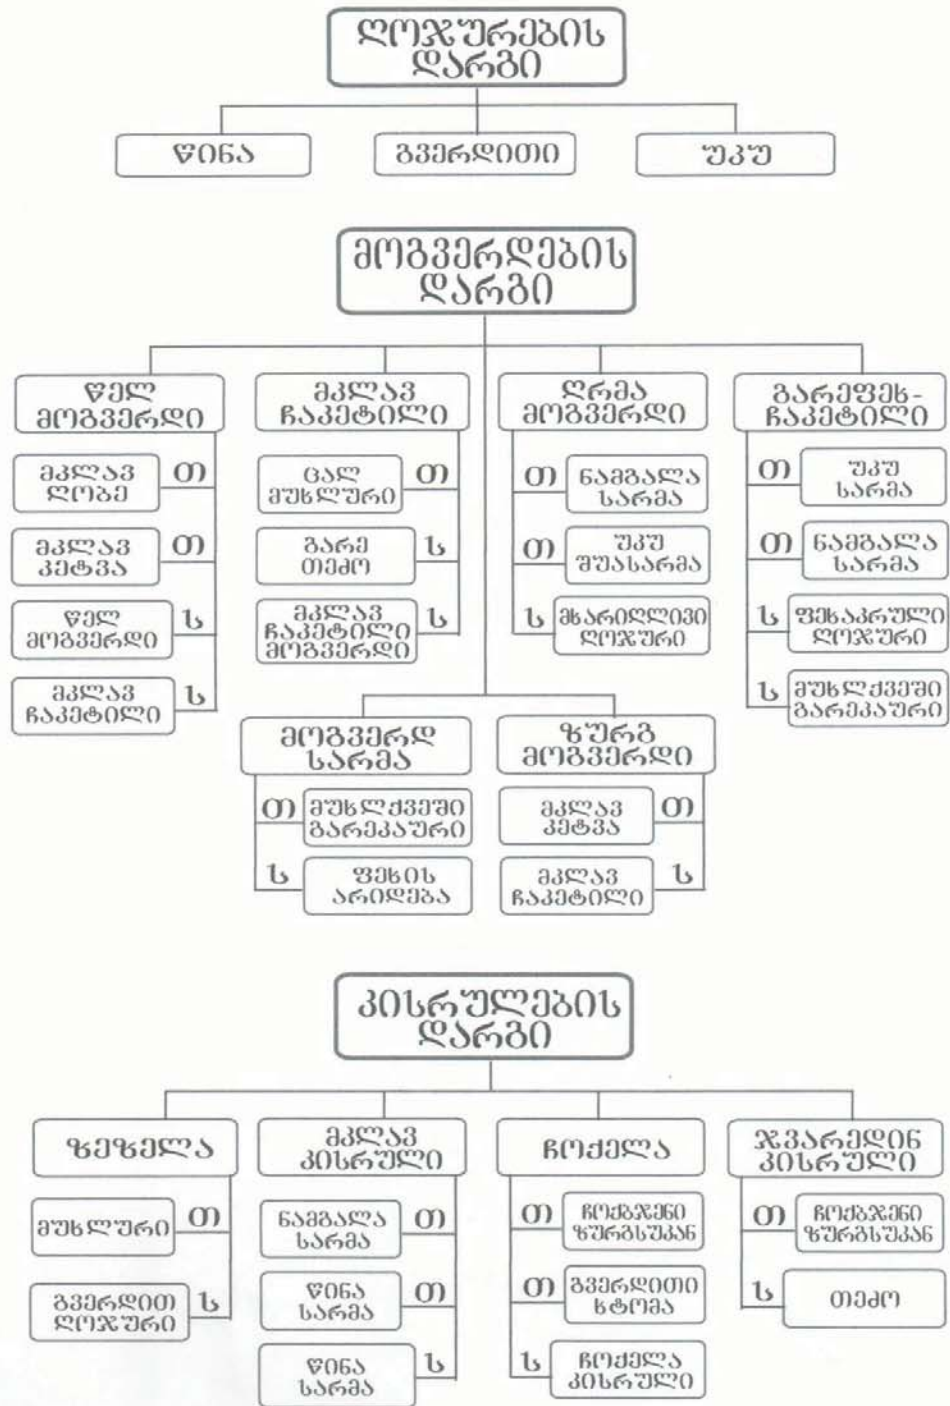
ლოჯურების დარგი

წინა
გვერდითი
უკუ

მოგვერდების დარგი

წელ მოგვერდი
მკლავ ლოზე
თ
მკლავ კეტვა
თ
წელ მოგვერდი
ს
მკლავ ჩაკეტილი
ს

მკლავ ჩაკეტილი
ცალ მუხლური
თ
გარე თეძო
ს
მკლავ ჩაკეტილი მოგვერდი
ს

ღრმა მოგვერდი
თ
ნაძგალა სარმა
თ
უკუ შუასარმა
ს
მხარიღლივი ლოჯური

გარეფეხ-ჩაკეტილი
თ
უკუ სარმა
თ
ნაძგალა სარმა
ს
ფეხაკრული ლოჯური
ს
მუხლქვეში გარეკაური

მოგვერდ სარმა
თ
მუხლქვეში გარეკაური
ს
ფეხის არიდება

ზურგ მოგვერდი
მკლავ კეტვა
თ
მკლავ ჩაკეტილი
ს

კისრულების დარგი

ზეზელა
მუხლური
თ
გვერდით ლოჯური
ს

მკლავ კისრული
ნაძგალა სარმა
თ
წინა სარმა
თ
წინა სარმა
ს

ჩოქელა
თ
ჩოქზეძენი ზურგსუკან
თ
გვერდითი ხტომა
ს
ჩოქელა კისრული

ჯვარედინ კისრული
თ
ჩოქზეძენი ზურგსუკან
ს
თეძო